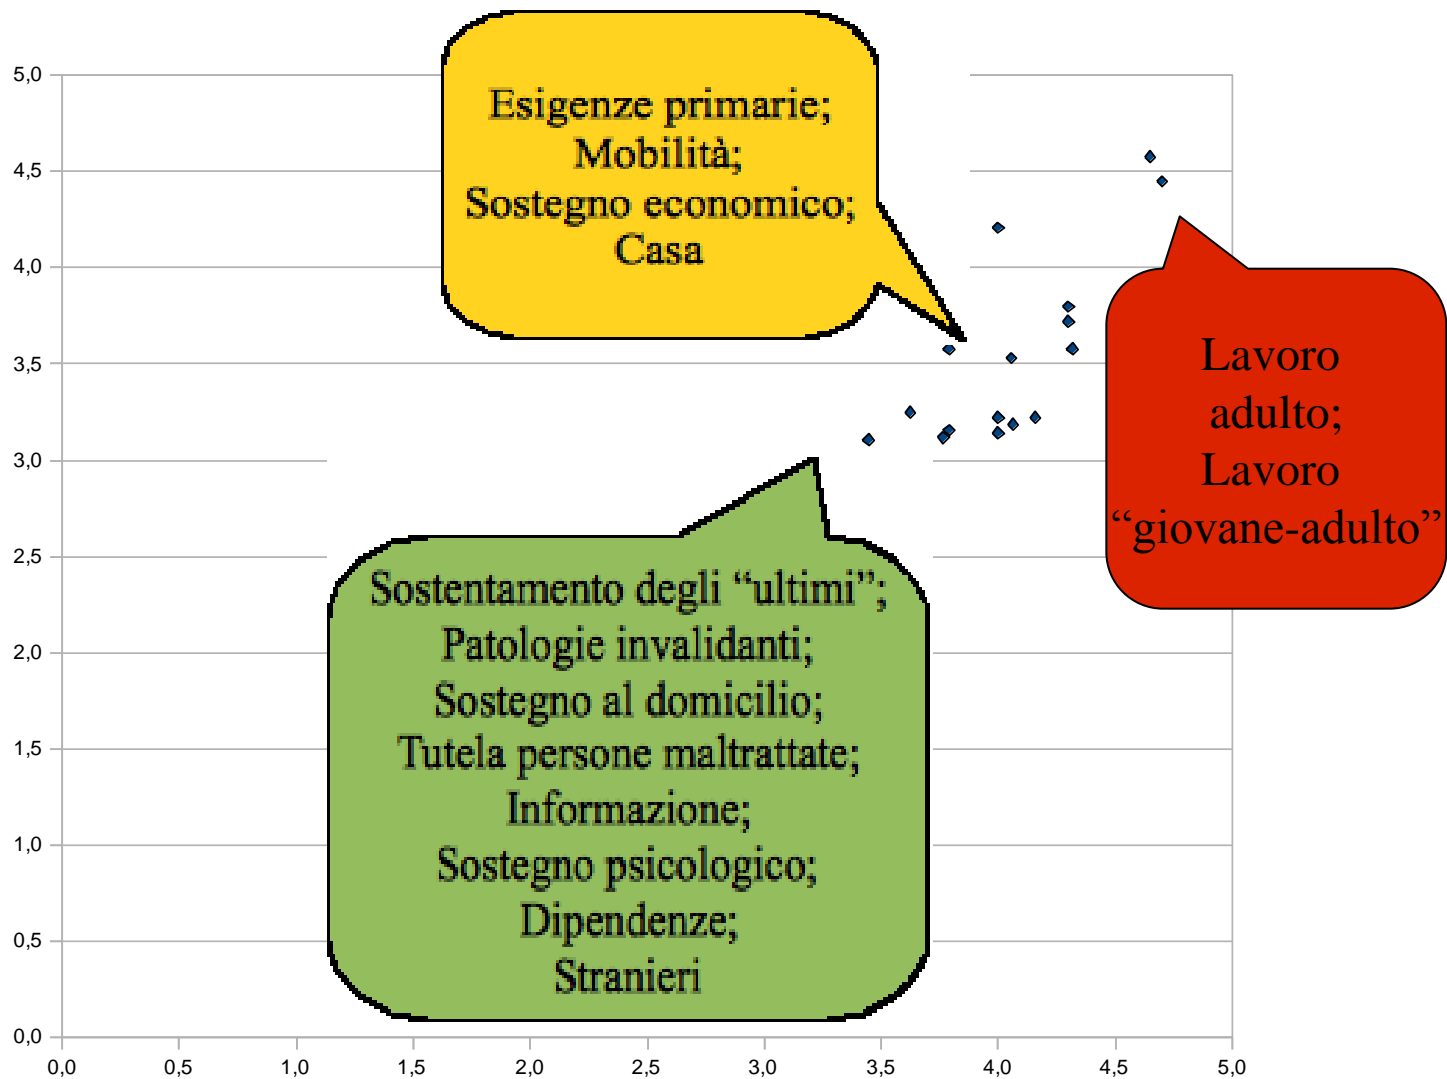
5,0
4,5
4,0
3,5
3,0
2,5
2,0
1,5
1,0
0,5
0,0

0,0 0,5 1,0 1,5 2,0 2,5 3,0 3,5 4,0 4,5 5,0

Esigenze primarie;
Mobilità;
Sostegno economico;
Casa

Lavoro adulto;
Lavoro "giovane-adulto"

Sostentamento degli "ultimi";
Patologie invalidanti;
Sostegno al domicilio;
Tutela persone maltrattate;
Informazione;
Sostegno psicologico;
Dipendenze;
Stranieri